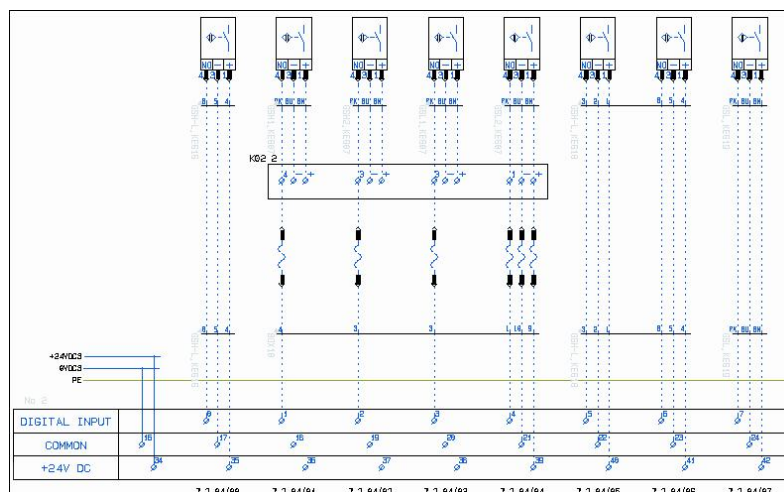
NO − +
4 3 1

NO − +
4 3 1

NO − +
4 3 1

NO − +
4 3 1

NO − +
4 3 1

NO − +
4 3 1

NO − +
4 3 1

NO − +
4 3 1

K02_2

+24VDC3
0VDC3
PE

DIGITAL INPUT
COMMON
+24V DC

9
17
25
1
18
35
2
19
37
3
20
38
4
21
39
5
22
40
6
23
41
7
24
42